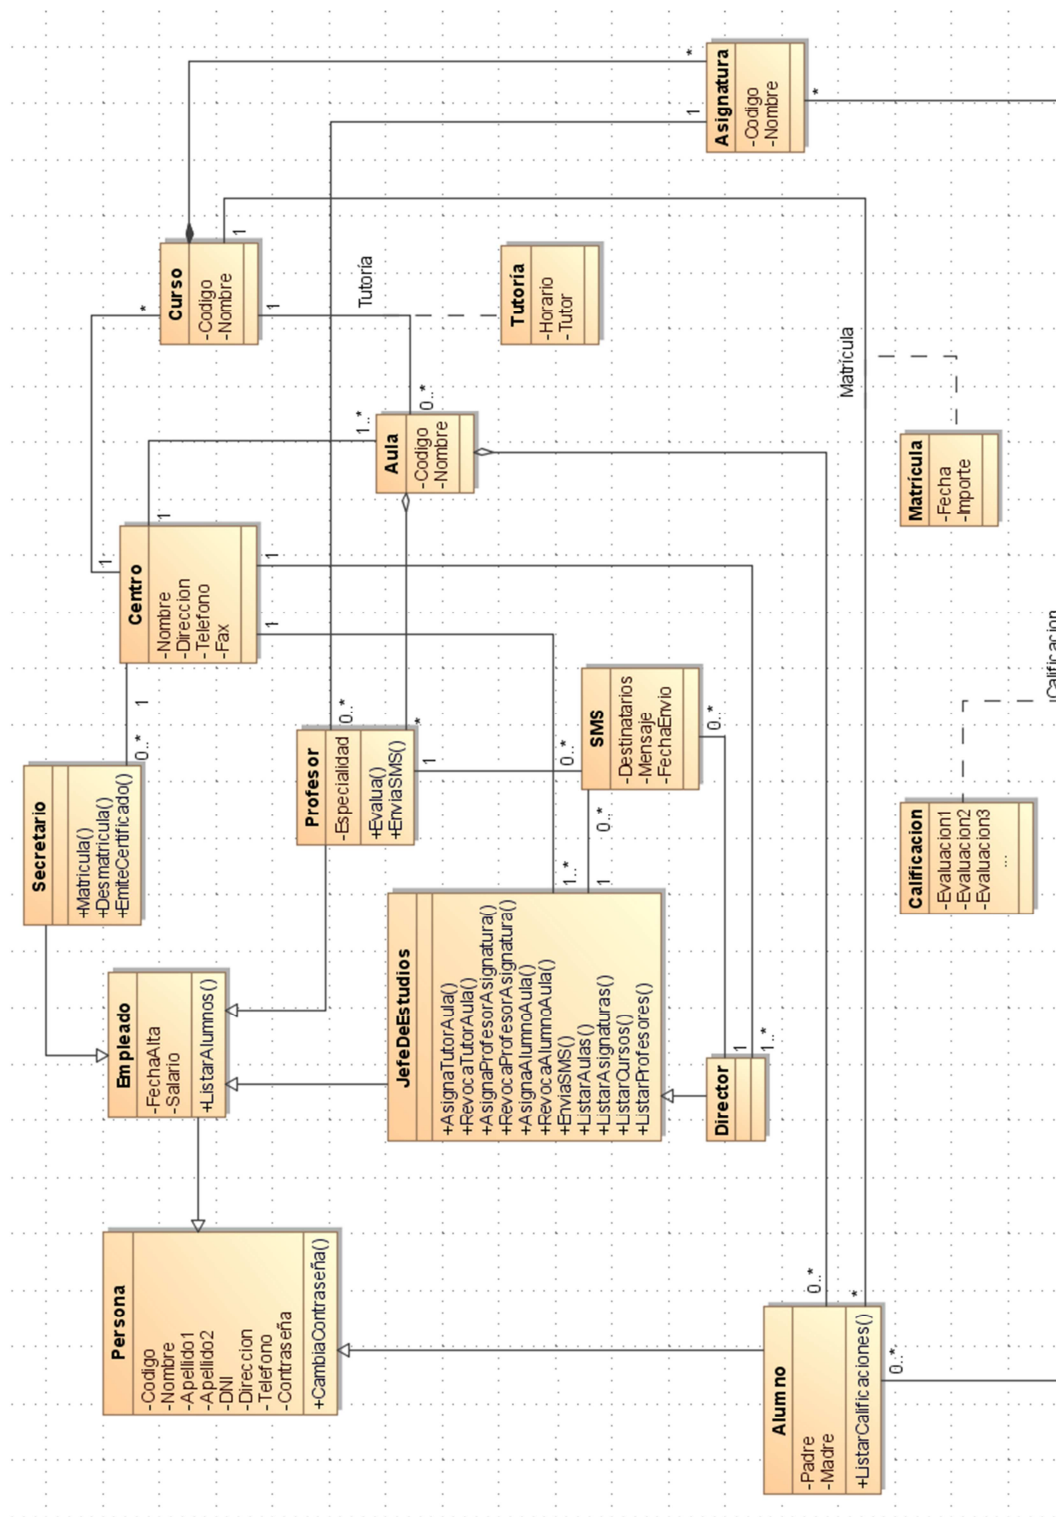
Asignatura
-Codigo
-Nombre

Curso
-Codigo
-Nombre

Tutoria
-Horario
-Tutor

Tutoría

Matrícula

Matricula
-Fecha
-Importe

Aula
-Codigo
-Nombre

Centro
-Nombre
-Direccion
-Telefono
-Fax

SMS
-Destinatarios
-Mensaje
-FechaEnvio

Profesor
-Especialidad
+Evalua()
+EnviaSMS()

Secretario
+Matricula()
+Desmatricula()
+EmiteCertificado()

Calificacion
-Evaluacion1
-Evaluacion2
-Evaluacion3
...

Calificacion

JefeDeEstudios
+AsignaTutorAula()
+RevocaTutorAula()
+AsignaProfesorAsignatura()
+RevocaProfesorAsignatura()
+AsignaAlumnoAula()
+RevocaAlumnoAula()
+EnviaSMS()
+ListarAulas()
+ListarAsignaturas()
+ListarCursos()
+ListarProfesores()

Empleado
-FechaAlta
-Salario
+ListarAlumnos()

Director

Persona
-Codigo
-Nombre
-Apellido1
-Apellido2
-DNI
-Direccion
-Telefono
-Contraseña
+CambiaContraseña()

Alumno
-Padre
-Madre
+ListarCalificaciones()

* 1 * 1 * 1 1 1..* 0..* 1 1 1 1 0..* 0..* * 0..* 1 0..* 0..* 1..* 1 1 1..* 0..* * 0..*